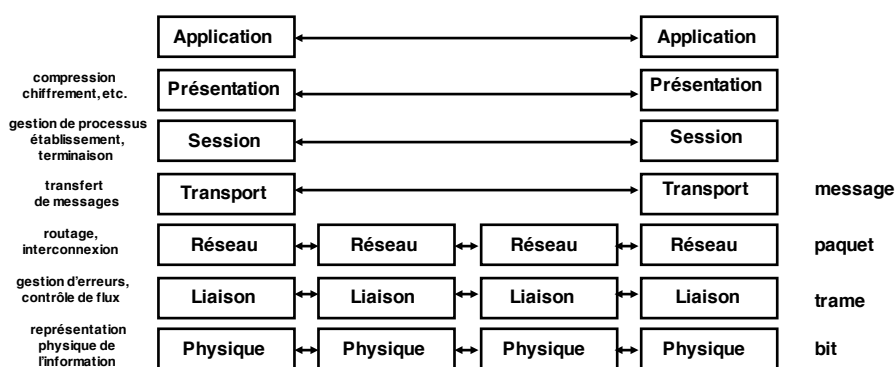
Application | Application

compression chiffrement, etc.
Présentation | Présentation

gestion de processus établissement, terminaison
Session | Session

transfert de messages
Transport | Transport | message

routage, interconnexion
Réseau | Réseau | Réseau | Réseau | paquet

gestion d'erreurs, contrôle de flux
Liaison | Liaison | Liaison | Liaison | trame

représentation physique de l'information
Physique | Physique | Physique | Physique | bit